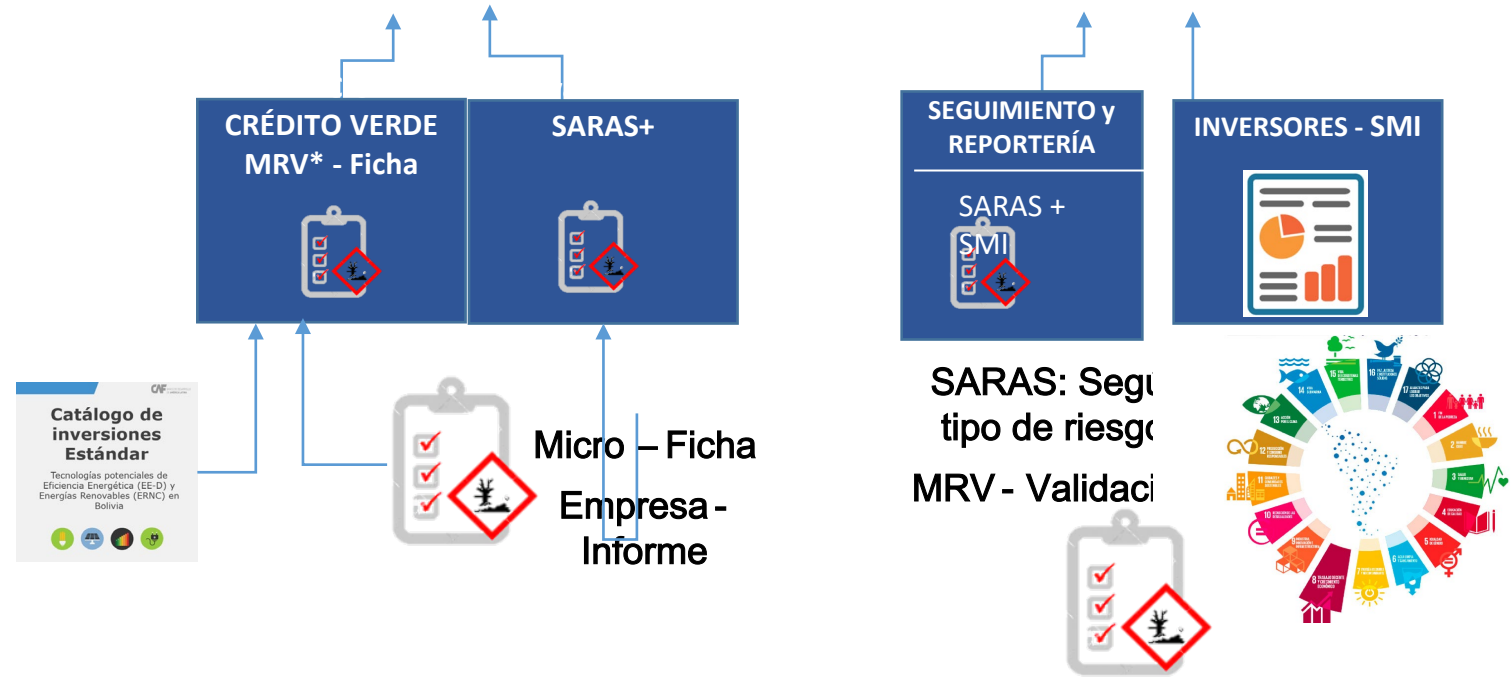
CRÉDITO VERDE MRV* - Ficha

SARAS+

SEGUIMIENTO y REPORTERÍA

SARAS + SMI

INVERSORES - SMI

CAF

Catálogo de inversiones Estándar

Tecnologías potenciales de Eficiencia Energética (EE-D) y Energías Renovables (ERNC) en Bolivia

Micro – Ficha

Empresa - Informe

SARAS: Segu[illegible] tipo de riesgo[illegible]

MRV - Validaci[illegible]